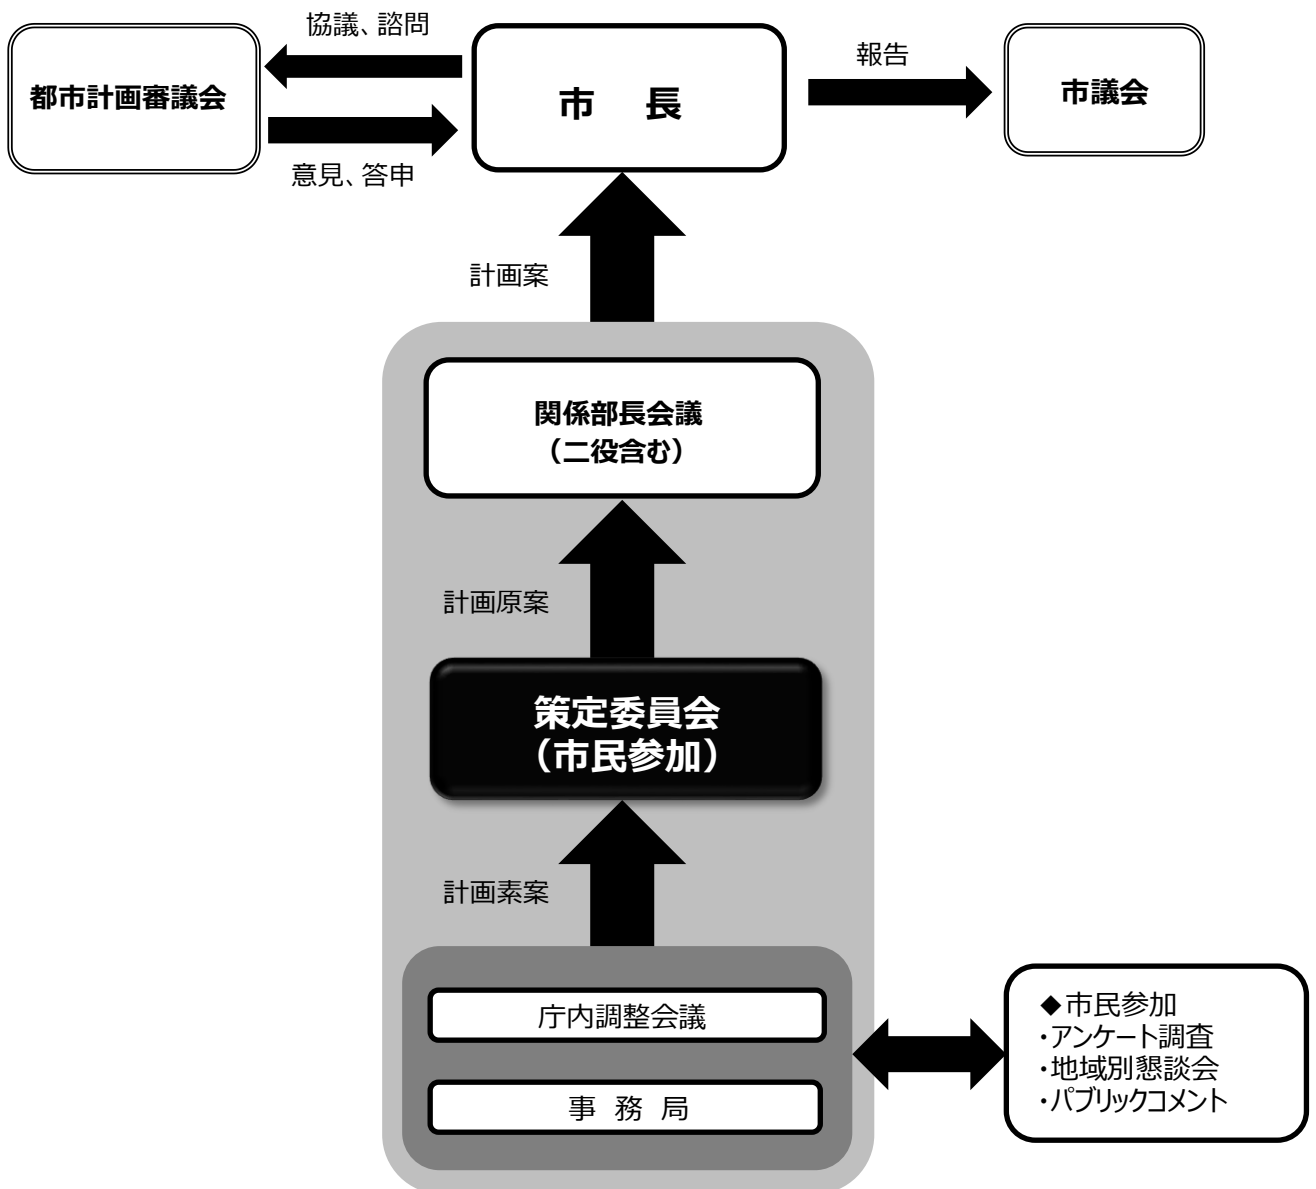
協議、諮問

都市計画審議会

意見、答申

市　長

報告

市議会

計画案

関係部長会議
（二役含む）

計画原案

策定委員会
（市民参加）

計画素案

庁内調整会議

事 務 局

◆市民参加
・アンケート調査
・地域別懇談会
・パブリックコメント